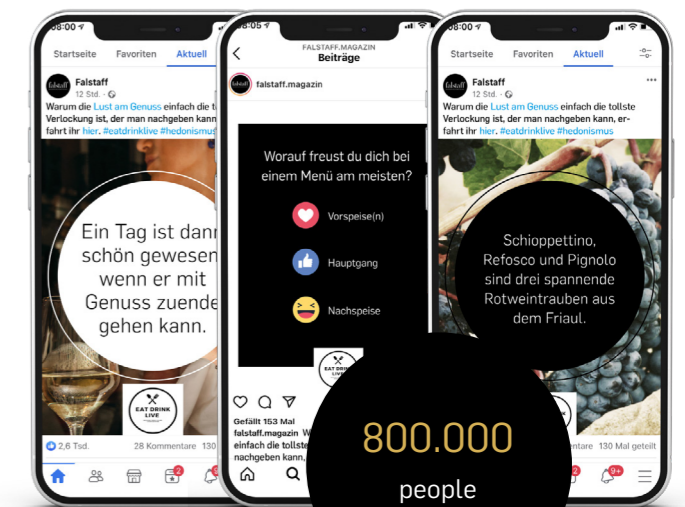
08:00

Startseite Favoriten Aktuell

falstaff

Falstaff
12 Std.

Warum die Lust am Genuss einfach die t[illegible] Verlockung ist, der man nachgeben kann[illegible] fahrt ihr hier. #eatdrinklive #hedonismus

Ein Tag ist dann schön gewesen, wenn er mit Genuss zuende gehen kann.

EAT DRINK LIVE

2,6 Tsd. 28 Kommentare 130

08:05

FALSTAFF.MAGAZIN
Beiträge

falstaff.magazin

Worauf freust du dich bei einem Menü am meisten?

Vorspeise(n)

Hauptgang

Nachspeise

EAT DRINK LIVE

Gefällt 153 Mal
falstaff.magazin W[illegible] einfach die tollst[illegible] nachgeben kann,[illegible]

08:00

Startseite Favoriten Aktuell

Falstaff
12 Std.

Warum die Lust am Genuss einfach die tollste Verlockung ist, der man nachgeben kann, erfahrt ihr hier. #eatdrinklive #hedonismus

Schioppettino, Refosco und Pignolo sind drei spannende Rotweintrauben aus dem Friaul.

130 Mal geteilt

800.000
people